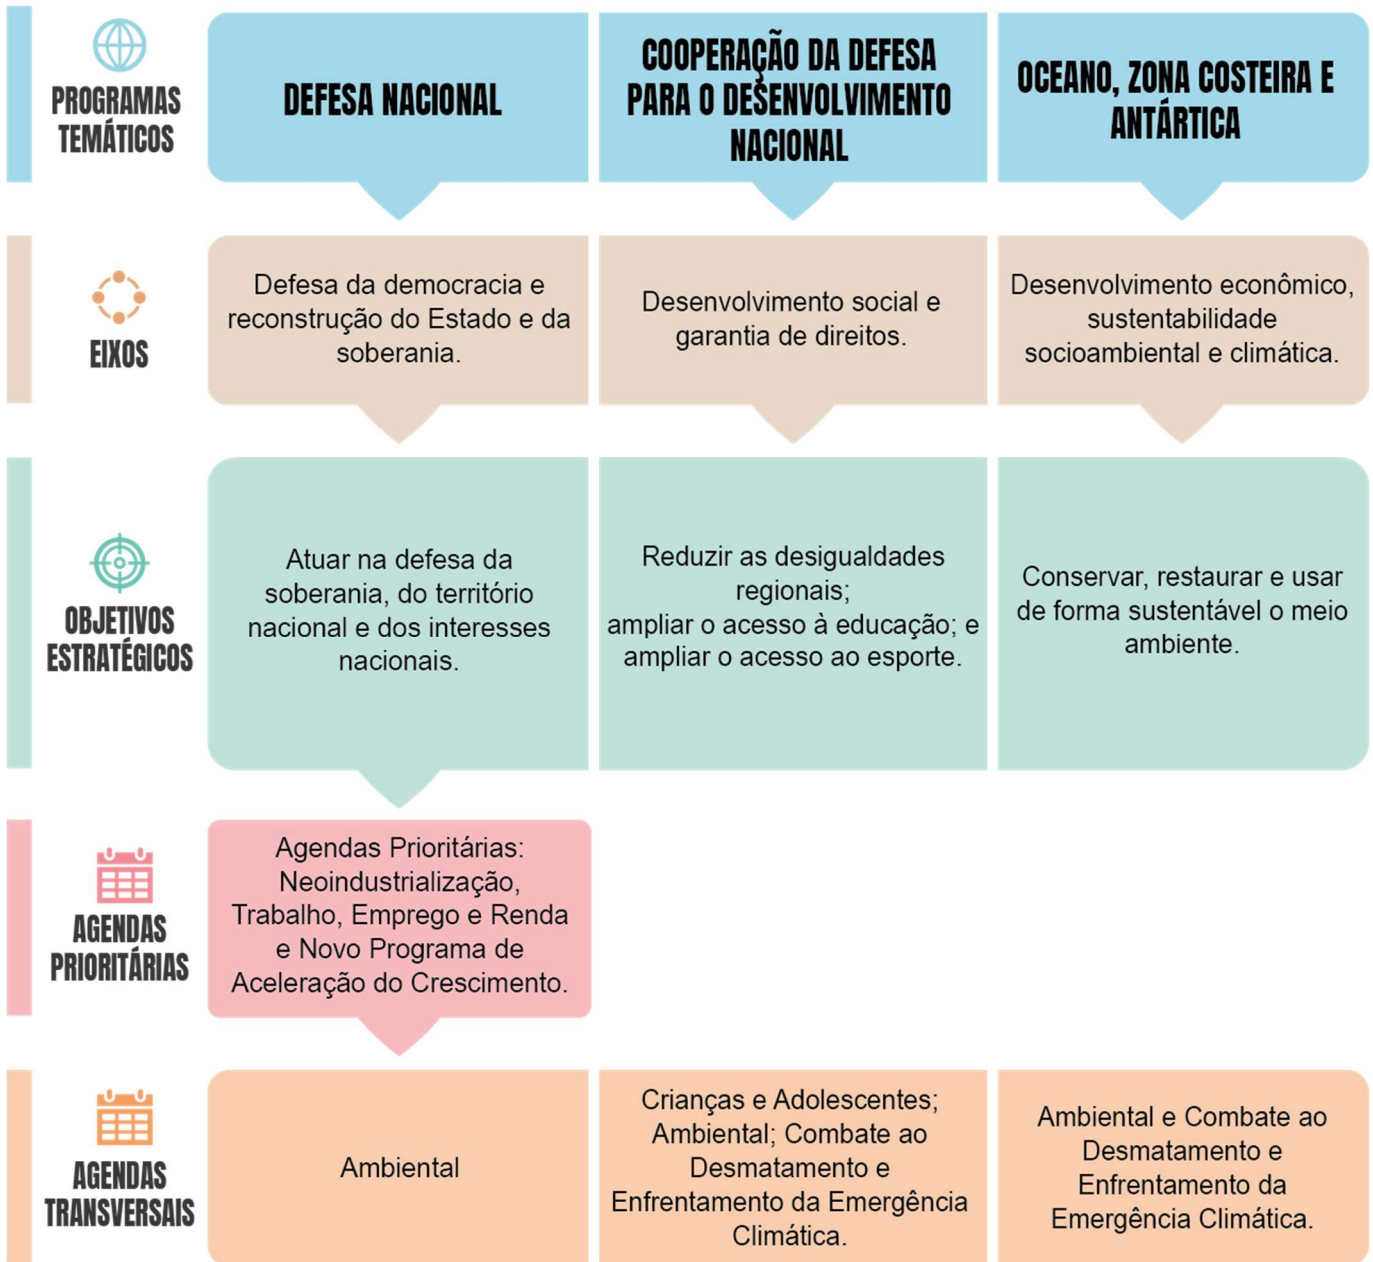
| | | | |
|---|---|---|---|
| PROGRAMAS TEMÁTICOS | DEFESA NACIONAL | COOPERAÇÃO DA DEFESA PARA O DESENVOLVIMENTO NACIONAL | OCEANO, ZONA COSTEIRA E ANTÁRTICA |
| EIXOS | Defesa da democracia e reconstrução do Estado e da soberania. | Desenvolvimento social e garantia de direitos. | Desenvolvimento econômico, sustentabilidade socioambiental e climática. |
| OBJETIVOS ESTRATÉGICOS | Atuar na defesa da soberania, do território nacional e dos interesses nacionais. | Reduzir as desigualdades regionais; ampliar o acesso à educação; e ampliar o acesso ao esporte. | Conservar, restaurar e usar de forma sustentável o meio ambiente. |
| AGENDAS PRIORITÁRIAS | Agendas Prioritárias: Neoindustrialização, Trabalho, Emprego e Renda e Novo Programa de Aceleração do Crescimento. | | |
| AGENDAS TRANSVERSAIS | Ambiental | Crianças e Adolescentes; Ambiental; Combate ao Desmatamento e Enfrentamento da Emergência Climática. | Ambiental e Combate ao Desmatamento e Enfrentamento da Emergência Climática. |